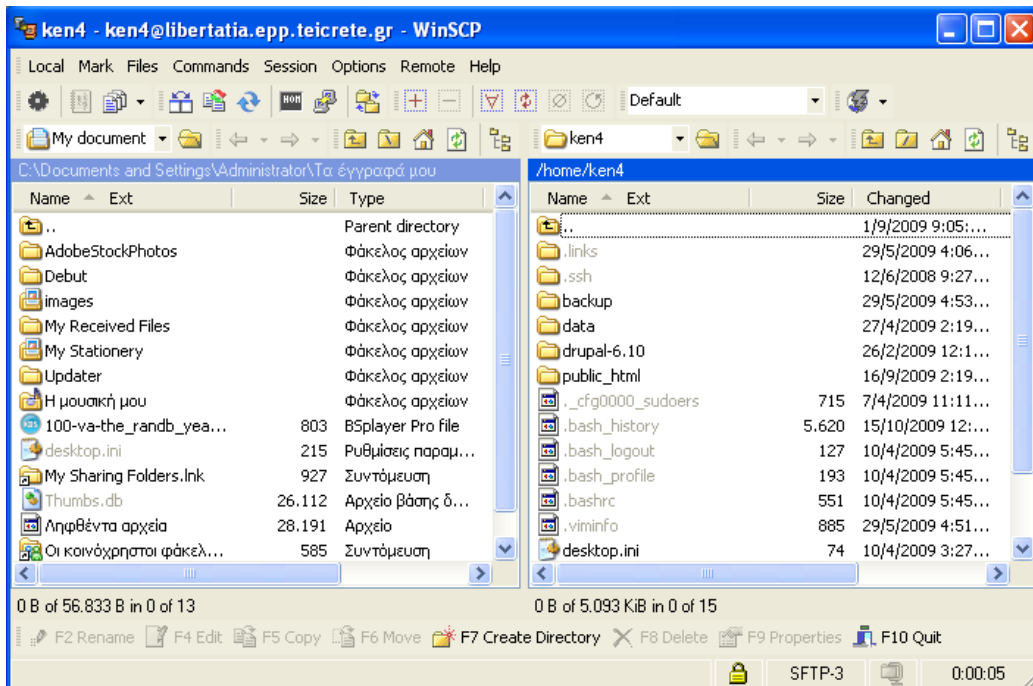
ken4 - ken4@libertatia.epp.teicrete.gr - WinSCP

Local Mark Files Commands Session Options Remote Help

Default

My document

ken4

C:\Documents and Settings\Administrator\Τα έγγραφά μου

| Name | Ext | Size | Type |
|---|---|---|---|
| .. | | | Parent directory |
| AdobeStockPhotos | | | Φάκελος αρχείων |
| Debut | | | Φάκελος αρχείων |
| images | | | Φάκελος αρχείων |
| My Received Files | | | Φάκελος αρχείων |
| My Stationery | | | Φάκελος αρχείων |
| Updater | | | Φάκελος αρχείων |
| Η μουσική μου | | | Φάκελος αρχείων |
| 100-va-the_randb_yea... | | 803 | BSplayer Pro file |
| desktop.ini | | 215 | Ρυθμίσεις παραμ... |
| My Sharing Folders.lnk | | 927 | Συντόμευση |
| Thumbs.db | | 26.112 | Αρχείο βάσης δ... |
| Ληφθέντα αρχεία | | 28.191 | Αρχείο |
| Οι κοινόχρηστοι φάκελ... | | 585 | Συντόμευση |

/home/ken4

| Name | Ext | Size | Changed |
|---|---|---|---|
| .. | | | 1/9/2009 9:05:... |
| .links | | | 29/5/2009 4:06... |
| .ssh | | | 12/6/2008 9:27... |
| backup | | | 29/5/2009 4:53... |
| data | | | 27/4/2009 2:19... |
| drupal-6.10 | | | 26/2/2009 12:1... |
| public_html | | | 16/9/2009 2:19... |
| ._cfg0000_sudoers | | 715 | 7/4/2009 11:11... |
| .bash_history | | 5.620 | 15/10/2009 12:... |
| .bash_logout | | 127 | 10/4/2009 5:45... |
| .bash_profile | | 193 | 10/4/2009 5:45... |
| .bashrc | | 551 | 10/4/2009 5:45... |
| .viminfo | | 885 | 29/5/2009 4:51... |
| desktop.ini | | 74 | 10/4/2009 3:27... |

0 B of 56.833 B in 0 of 13

0 B of 5.093 KiB in 0 of 15

F2 Rename F4 Edit F5 Copy F6 Move F7 Create Directory F8 Delete F9 Properties F10 Quit

SFTP-3 0:00:05